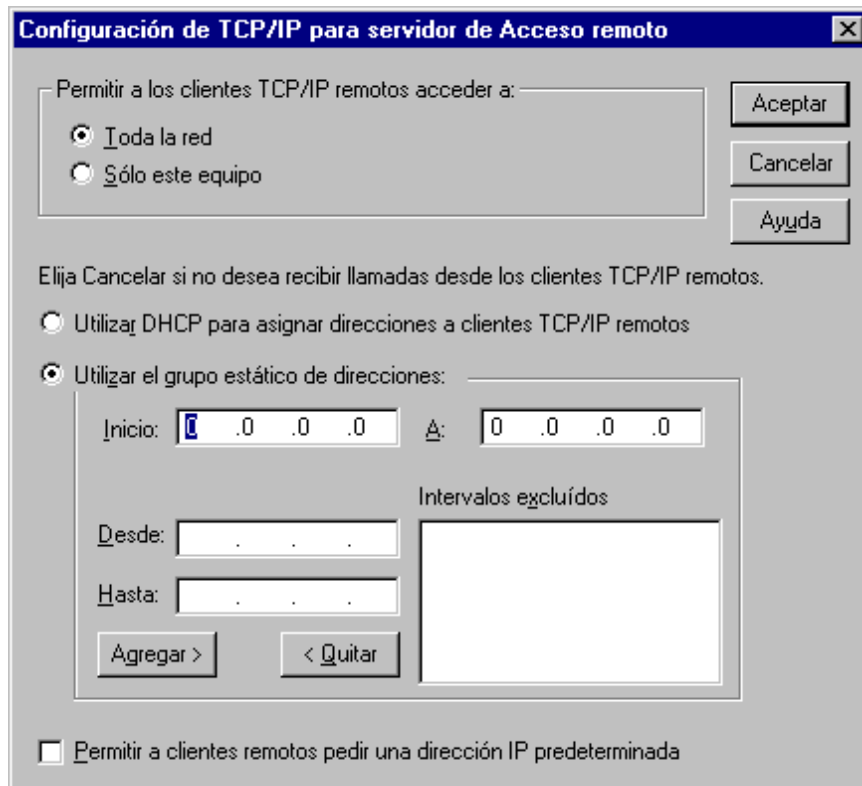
Configuración de TCP/IP para servidor de Acceso remoto

Permitir a los clientes TCP/IP remotos acceder a:

Toda la red

Sólo este equipo

Aceptar

Cancelar

Ayuda

Elija Cancelar si no desea recibir llamadas desde los clientes TCP/IP remotos.

Utilizar DHCP para asignar direcciones a clientes TCP/IP remotos

Utilizar el grupo estático de direcciones:

Inicio: 0 .0 .0 .0

A: 0 .0 .0 .0

Intervalos excluídos

Desde: . . .

Hasta: . . .

Agregar >

< Quitar

Permitir a clientes remotos pedir una dirección IP predeterminada